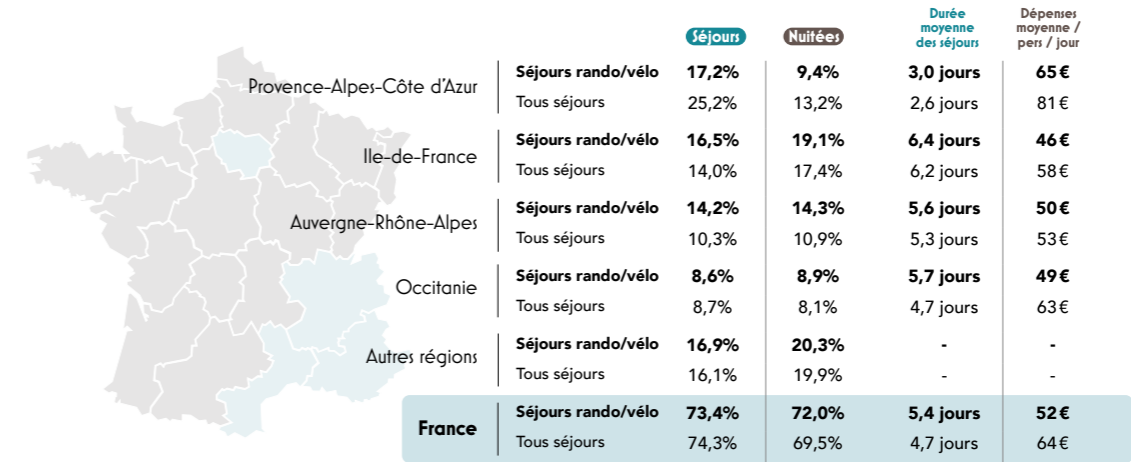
| | | Séjours | Nuitées | Durée moyenne des séjours | Dépenses moyenne / pers / jour |
|---|---|---|---|---|---|
| Provence-Alpes-Côte d'Azur | Séjours rando/vélo | 17,2% | 9,4% | 3,0 jours | 65 € |
| | Tous séjours | 25,2% | 13,2% | 2,6 jours | 81 € |
| Ile-de-France | Séjours rando/vélo | 16,5% | 19,1% | 6,4 jours | 46 € |
| | Tous séjours | 14,0% | 17,4% | 6,2 jours | 58 € |
| Auvergne-Rhône-Alpes | Séjours rando/vélo | 14,2% | 14,3% | 5,6 jours | 50 € |
| | Tous séjours | 10,3% | 10,9% | 5,3 jours | 53 € |
| Occitanie | Séjours rando/vélo | 8,6% | 8,9% | 5,7 jours | 49 € |
| | Tous séjours | 8,7% | 8,1% | 4,7 jours | 63 € |
| Autres régions | Séjours rando/vélo | 16,9% | 20,3% | - | - |
| | Tous séjours | 16,1% | 19,9% | - | - |
| France | Séjours rando/vélo | 73,4% | 72,0% | 5,4 jours | 52 € |
| | Tous séjours | 74,3% | 69,5% | 4,7 jours | 64 € |